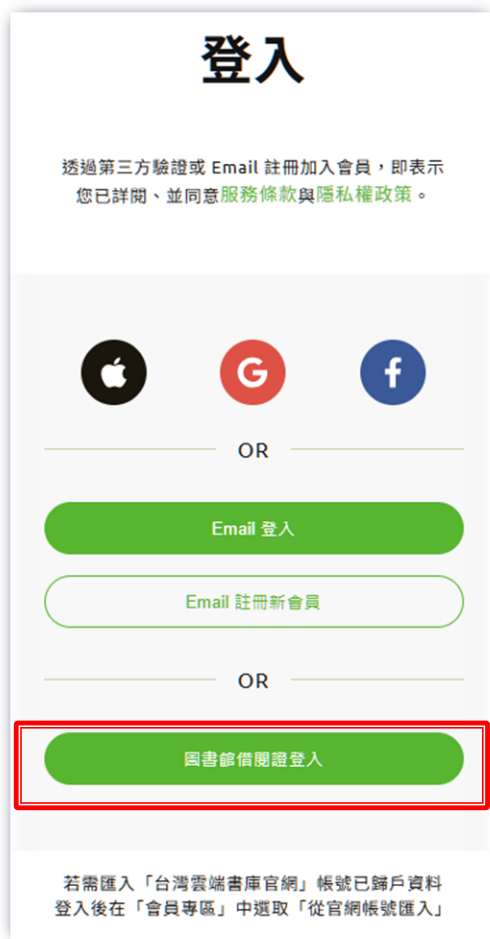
登入

透過第三方驗證或 Email 註冊加入會員，即表示您已詳閱、並同意服務條款與隱私權政策。

OR

Email 登入

Email 註冊新會員

OR

圖書館借閱證登入

若需匯入「台灣雲端書庫官網」帳號已歸戶資料
登入後在「會員專區」中選取「從官網帳號匯入」